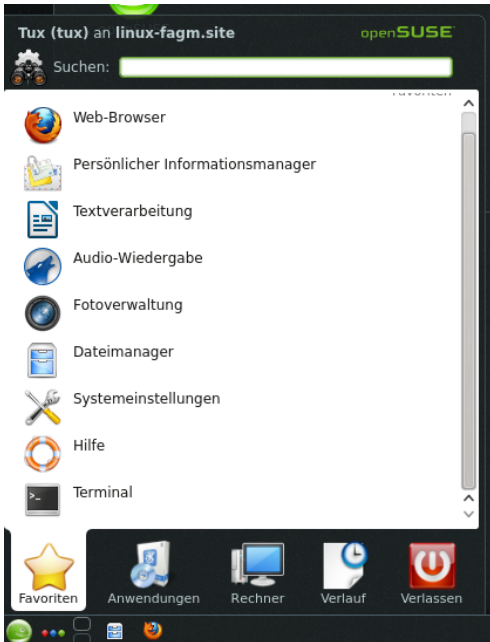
Tux (tux) an linux-fagm.site
openSUSE
Suchen:
Favoriten
Web-Browser
Persönlicher Informationsmanager
Textverarbeitung
Audio-Wiedergabe
Fotoverwaltung
Dateimanager
Systemeinstellungen
Hilfe
Terminal
Favoriten
Anwendungen
Rechner
Verlauf
Verlassen